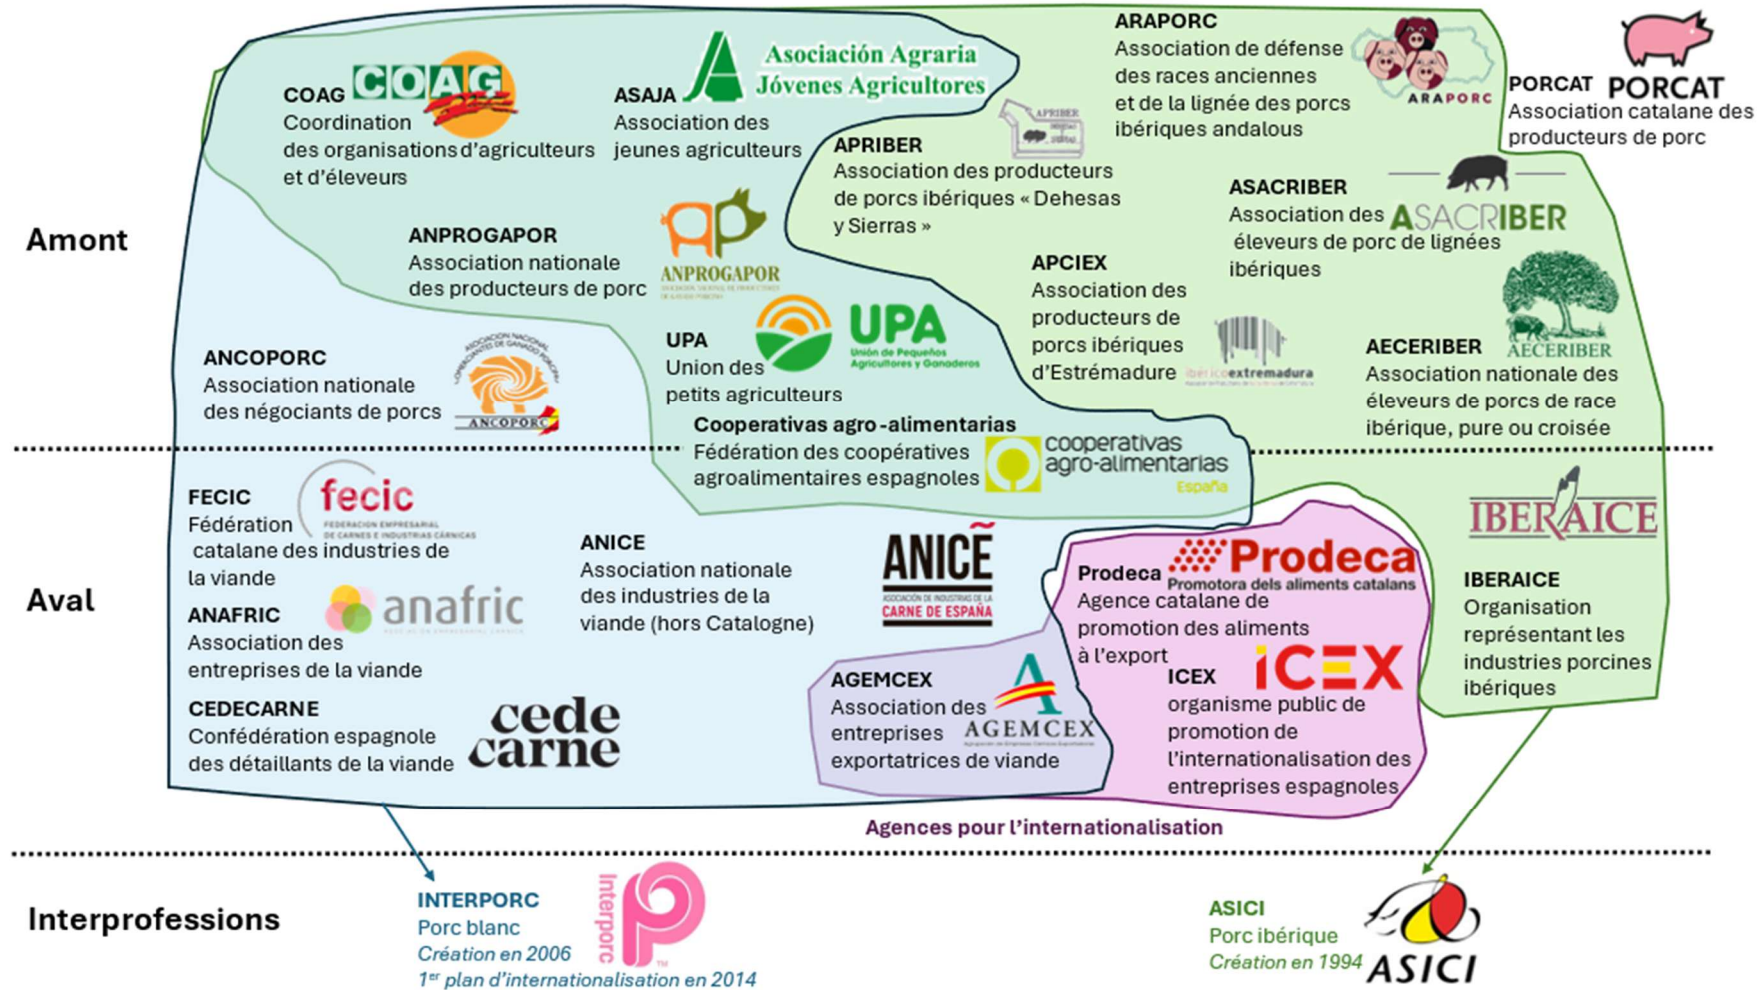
Amont

COAG
COAG
Coordination des organisations d'agriculteurs et d'éleveurs

ASAJA
Asociación Agraria Jóvenes Agricultores
Association des jeunes agriculteurs

ARAPORC
Association de défense des races anciennes et de la lignée des porcs ibériques andalous
ARAPORC

PORCAT
PORCAT
Association catalane des producteurs de porc

APRIBER
APRIBER
Association des producteurs de porcs ibériques « Dehesas y Sierras »

ASACRIBER
Association des éleveurs de porc de lignées ibériques
ASACRIBER

ANPROGAPOR
Association nationale des producteurs de porc
ANPROGAPOR

APCIEX
Association des producteurs de porcs ibériques d'Estrémadure
ibericoextremadura

UPA
Union des petits agriculteurs
UPA
Unión de Pequeños Agricultores y Ganaderos

AECERIBER
AECERIBER
Association nationale des éleveurs de porcs de race ibérique, pure ou croisée

ANCOPORC
Association nationale des négociants de porcs
ANCOPORC

Cooperativas agro-alimentarias
Fédération des coopératives agroalimentaires espagnoles
cooperativas agro-alimentarias España

Aval

FECIC
fecic
FEDERACION EMPRESARIAL DE CARNES E INDUSTRIAS CÁRNICAS
Fédération catalane des industries de la viande

ANICE
Association nationale des industries de la viande (hors Catalogne)
ANICE
CARNE DE ESPAÑA

IBERAICE

ANAFRIC
anafric
Association des entreprises de la viande

Prodeca
Prodeca
Promotora dels aliments catalans
Agence catalane de promotion des aliments à l'export

IBERAICE
Organisation représentant les industries porcines ibériques

AGEMCEX
Association des entreprises exportatrices de viande
AGEMCEX

ICEX
ICEX
organisme public de promotion de l'internationalisation des entreprises espagnoles

CEDECARNE
Confédération espagnole des détaillants de la viande
cede carne

Agences pour l'internationalisation

Interprofessions

INTERPORC
Porc blanc
Création en 2006
1$^{er}$ plan d'internationalisation en 2014
Interporc

ASICI
Porc ibérique
Création en 1994
ASICI